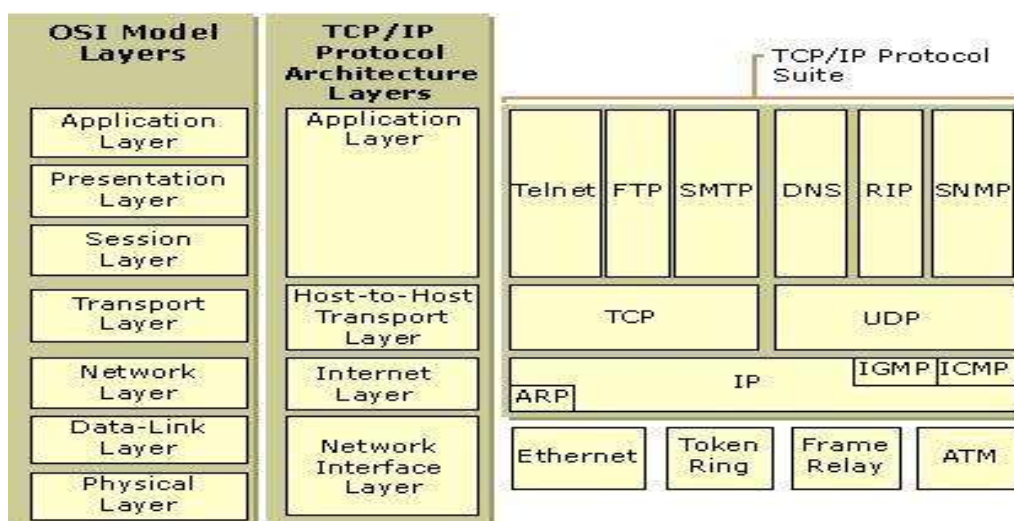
OSI Model Layers

Application Layer

Presentation Layer

Session Layer

Transport Layer

Network Layer

Data-Link Layer

Physical Layer

TCP/IP Protocol Architecture Layers

Application Layer

Host-to-Host Transport Layer

Internet Layer

Network Interface Layer

TCP/IP Protocol Suite

Telnet FTP SMTP DNS RIP SNMP

TCP UDP

IGMP ICMP

IP

ARP

Ethernet Token Ring Frame Relay ATM